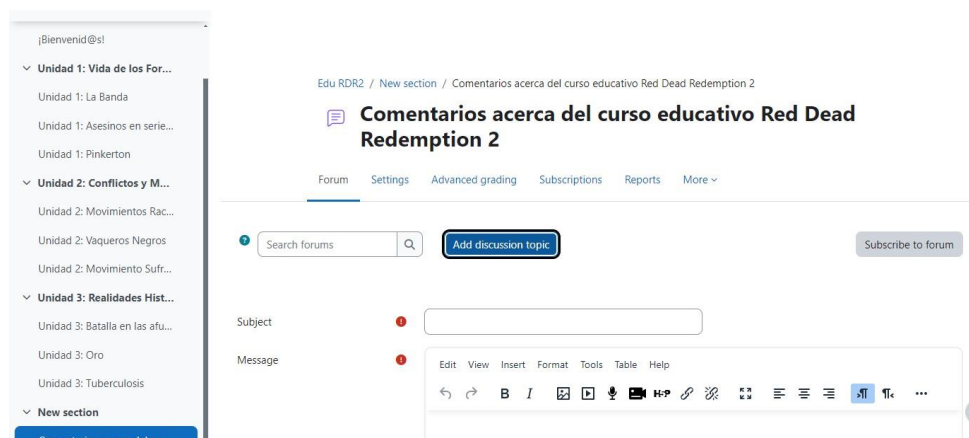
¡Bienvenid@s!
Unidad 1: Vida de los For...
Unidad 1: La Banda
Unidad 1: Asesinos en serie...
Unidad 1: Pinkerton
Unidad 2: Conflictos y M...
Unidad 2: Movimientos Rac...
Unidad 2: Vaqueros Negros
Unidad 2: Movimiento Sufr...
Unidad 3: Realidades Hist...
Unidad 3: Batalla en las afu...
Unidad 3: Oro
Unidad 3: Tuberculosis
New section

Edu RDR2 / New section / Comentarios acerca del curso educativo Red Dead Redemption 2

Comentarios acerca del curso educativo Red Dead Redemption 2

Forum Settings Advanced grading Subscriptions Reports More

Search forums

Add discussion topic

Subscribe to forum

Subject

Message

Edit View Insert Format Tools Table Help